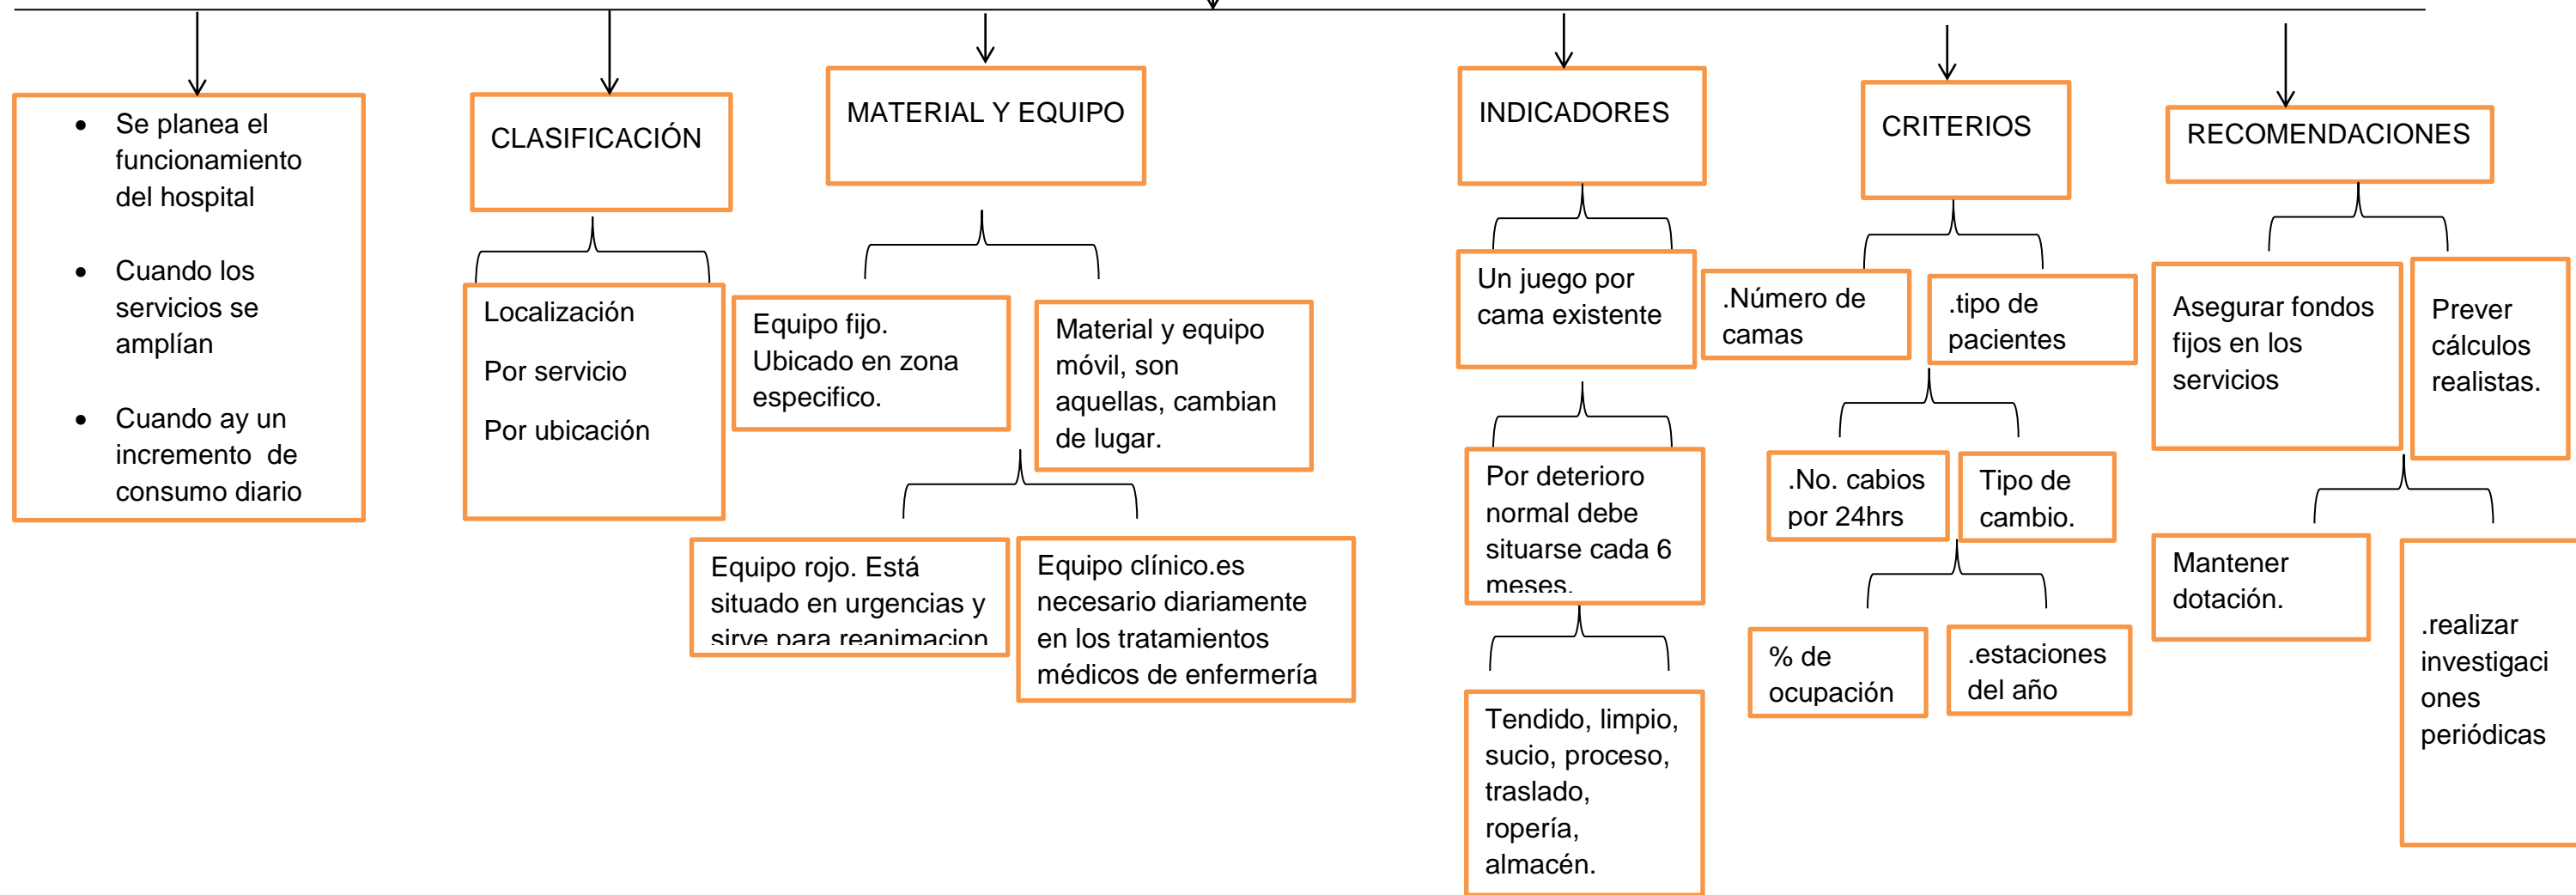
- Se planea el funcionamiento del hospital
- Cuando los servicios se amplían
- Cuando ay un incremento de consumo diario

CLASIFICACIÓN

Localización

Por servicio

Por ubicación

MATERIAL Y EQUIPO

Equipo fijo. Ubicado en zona especifico.

Material y equipo móvil, son aquellas, cambian de lugar.

Equipo rojo. Está situado en urgencias y sirve para reanimacion

Equipo clínico.es necesario diariamente en los tratamientos médicos de enfermería

INDICADORES

Un juego por cama existente

Por deterioro normal debe situarse cada 6 meses.

Tendido, limpio, sucio, proceso, traslado, ropería, almacén.

CRITERIOS

.Número de camas

.tipo de pacientes

.No. cabios por 24hrs

Tipo de cambio.

% de ocupación

.estaciones del año

RECOMENDACIONES

Asegurar fondos fijos en los servicios

Prever cálculos realistas.

Mantener dotación.

.realizar investigaciones periódicas